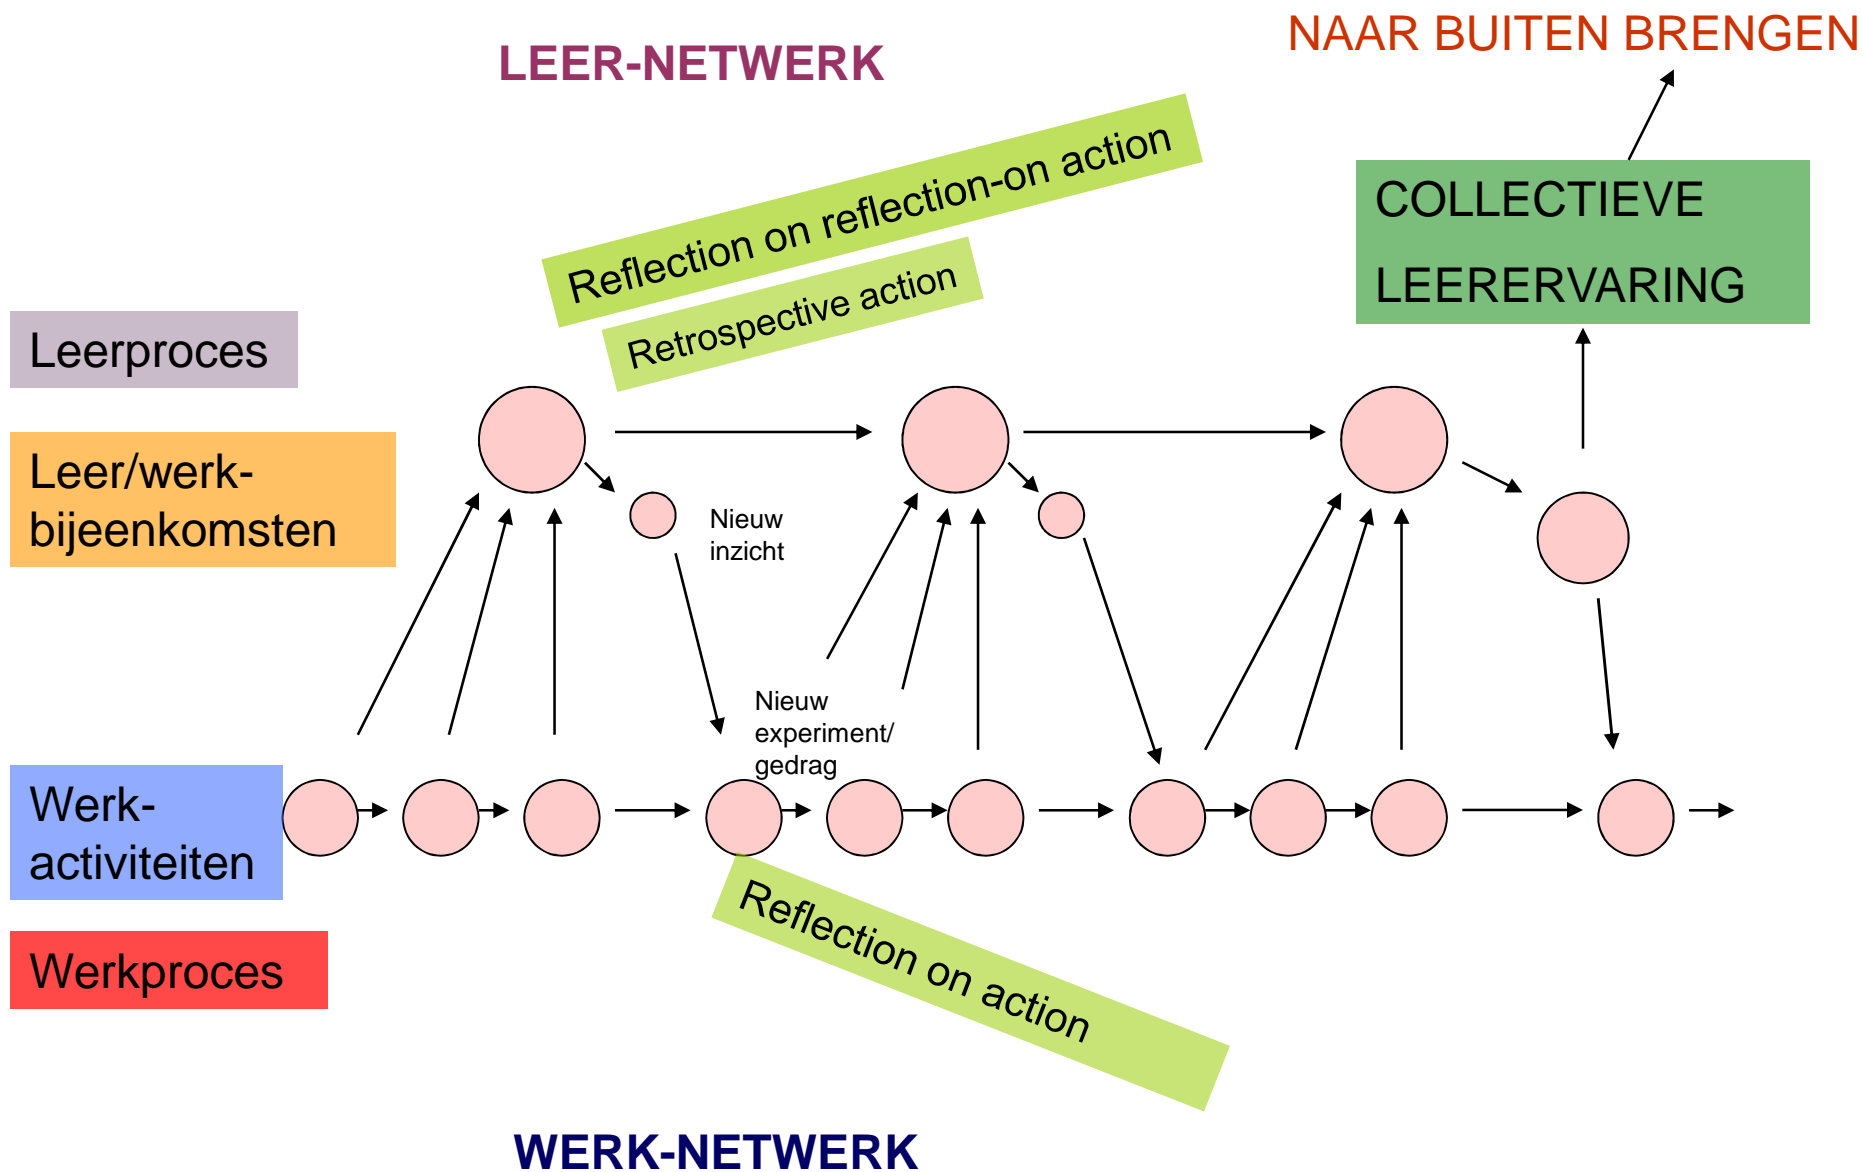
NAAR BUITEN BRENGEN

LEER-NETWERK

Reflection on reflection-on action

Retrospective action

COLLECTIEVE LEERERVARING

Leerproces

Leer/werk-bijeenkomsten

Nieuw inzicht

Nieuw experiment/ gedrag

Werk-activiteiten

Werkproces

Reflection on action

WERK-NETWERK